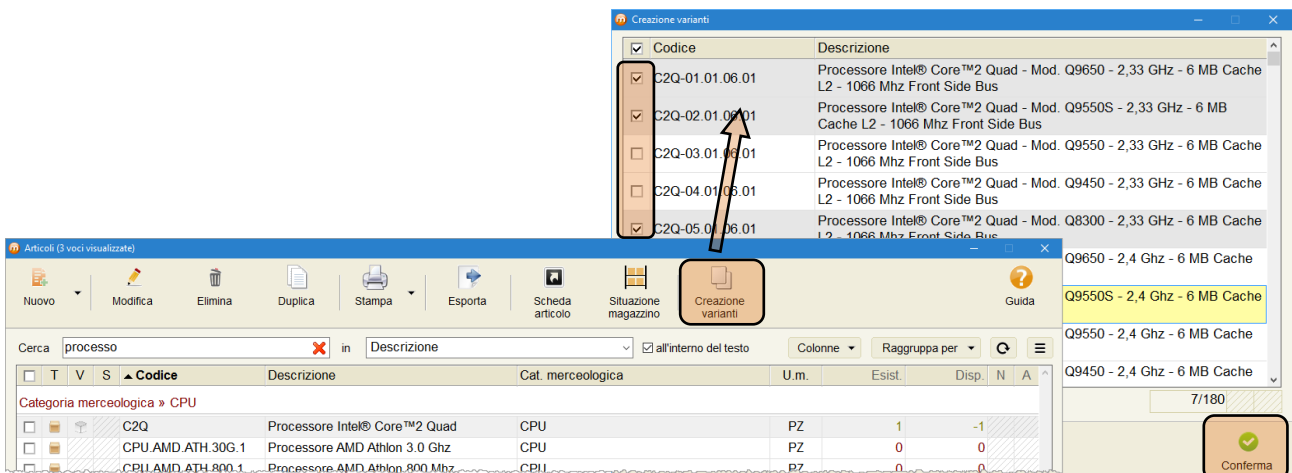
Creazione varianti

| | Codice | Descrizione |
|---|---|---|
| ☑ | C2Q-01.01.06.01 | Processore Intel® Core™2 Quad - Mod. Q9650 - 2,33 GHz - 6 MB Cache L2 - 1066 Mhz Front Side Bus |
| ☑ | C2Q-02.01.06.01 | Processore Intel® Core™2 Quad - Mod. Q9550S - 2,33 GHz - 6 MB Cache L2 - 1066 Mhz Front Side Bus |
| ☐ | C2Q-03.01.06.01 | Processore Intel® Core™2 Quad - Mod. Q9550 - 2,33 GHz - 6 MB Cache L2 - 1066 Mhz Front Side Bus |
| ☐ | C2Q-04.01.06.01 | Processore Intel® Core™2 Quad - Mod. Q9450 - 2,33 GHz - 6 MB Cache L2 - 1066 Mhz Front Side Bus |
| ☑ | C2Q-05.01.06.01 | Processore Intel® Core™2 Quad - Mod. Q8300 - 2,33 GHz - 6 MB Cache L2 - 1066 Mhz Front Side Bus |
| | | Q9650 - 2,4 Ghz - 6 MB Cache |
| | | Q9550S - 2,4 Ghz - 6 MB Cache |
| | | Q9550 - 2,4 Ghz - 6 MB Cache |
| | | Q9450 - 2,4 Ghz - 6 MB Cache |

7/180

Conferma

Articoli (3 voci visualizzate)

Nuovo Modifica Elimina Duplica Stampa Esporta Scheda articolo Situazione magazzino Creazione varianti Guida

Cerca processo in Descrizione ☑ all'interno del testo Colonne Raggruppa per

| | T | V | S | Codice | Descrizione | Cat. merceologica | U.m. | Esist. | Disp. | N | A |
|---|---|---|---|---|---|---|---|---|---|---|---|
| Categoria merceologica » CPU | | | | | | | | | | | |
| ☐ | | | | C2Q | Processore Intel® Core™2 Quad | CPU | PZ | 1 | -1 | | |
| ☐ | | | | CPU.AMD.ATH.30G.1 | Processore AMD Athlon 3.0 Ghz | CPU | PZ | 0 | 0 | | |
| ☐ | | | | CPU.AMD.ATH.800.1 | Processore AMD Athlon 800 Mhz | CPU | PZ | 0 | 0 | | |